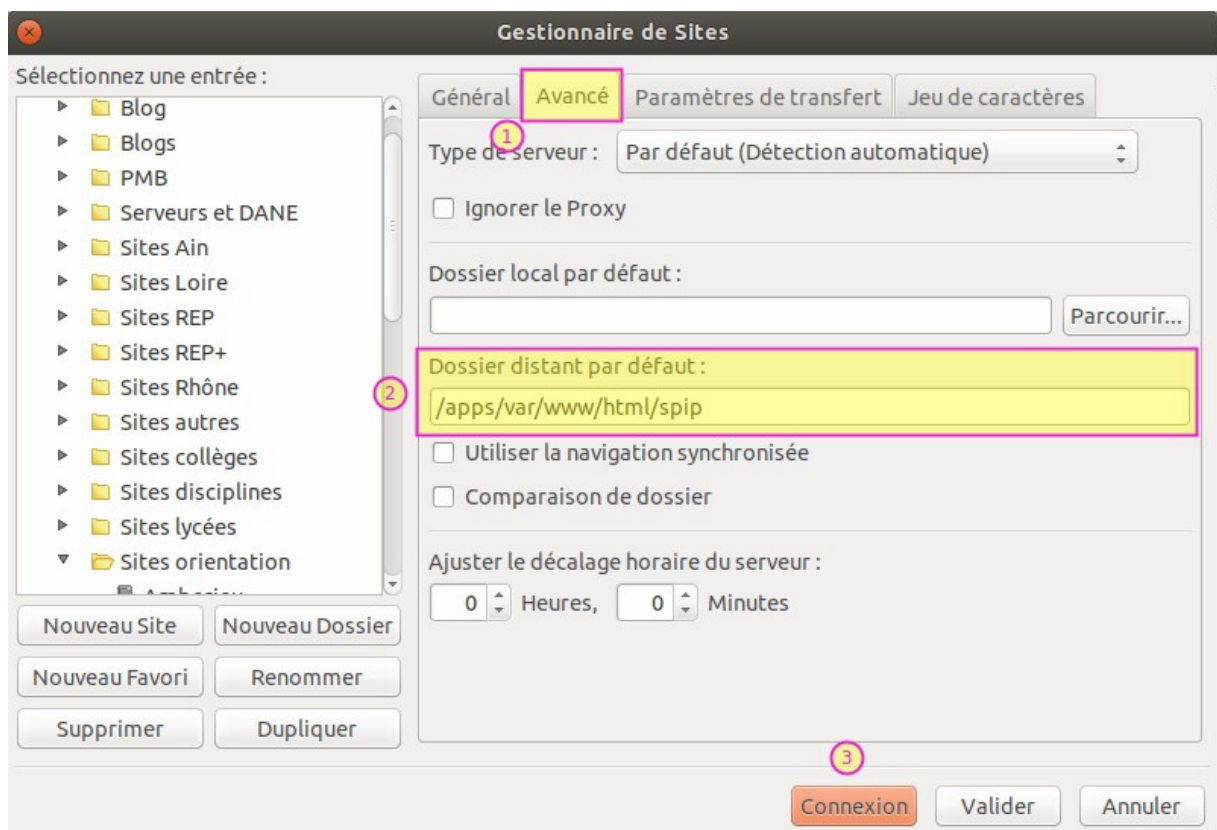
Gestionnaire de Sites

Sélectionnez une entrée :

Blog
Blogs
PMB
Serveurs et DANE
Sites Ain
Sites Loire
Sites REP
Sites REP+
Sites Rhône
Sites autres
Sites collèges
Sites disciplines
Sites lycées
Sites orientation
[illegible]

Nouveau Site | Nouveau Dossier
Nouveau Favori | Renommer
Supprimer | Dupliquer

Général | Avancé | Paramètres de transfert | Jeu de caractères

1

Type de serveur : Par défaut (Détection automatique)

Ignorer le Proxy

Dossier local par défaut :

Parcourir...

2

Dossier distant par défaut :

/apps/var/www/html/spip

Utiliser la navigation synchronisée

Comparaison de dossier

Ajuster le décalage horaire du serveur :

0 Heures, 0 Minutes

3

Connexion | Valider | Annuler